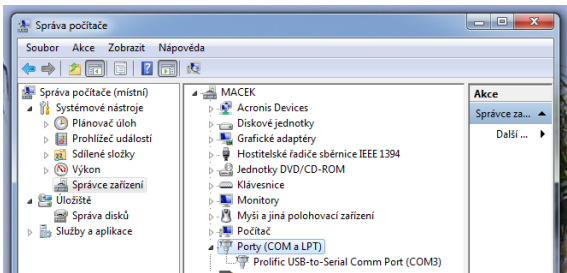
Správa počítače

Soubor Akce Zobrazit Nápověda

Správa počítače (místní)
Systémové nástroje
Plánovač úloh
Prohlížeč událostí
Sdílené složky
Výkon
Správce zařízení
Úložiště
Správa disků
Služby a aplikace

MACEK
Acronis Devices
Diskové jednotky
Grafické adaptéry
Hostitelské řadiče sběrnice IEEE 1394
Jednotky DVD/CD-ROM
Klávesnice
Monitory
Myši a jiná polohovací zařízení
Počítač
Porty (COM a LPT)
Prolific USB-to-Serial Comm Port (COM3)

Akce
Správce za...
Další ...